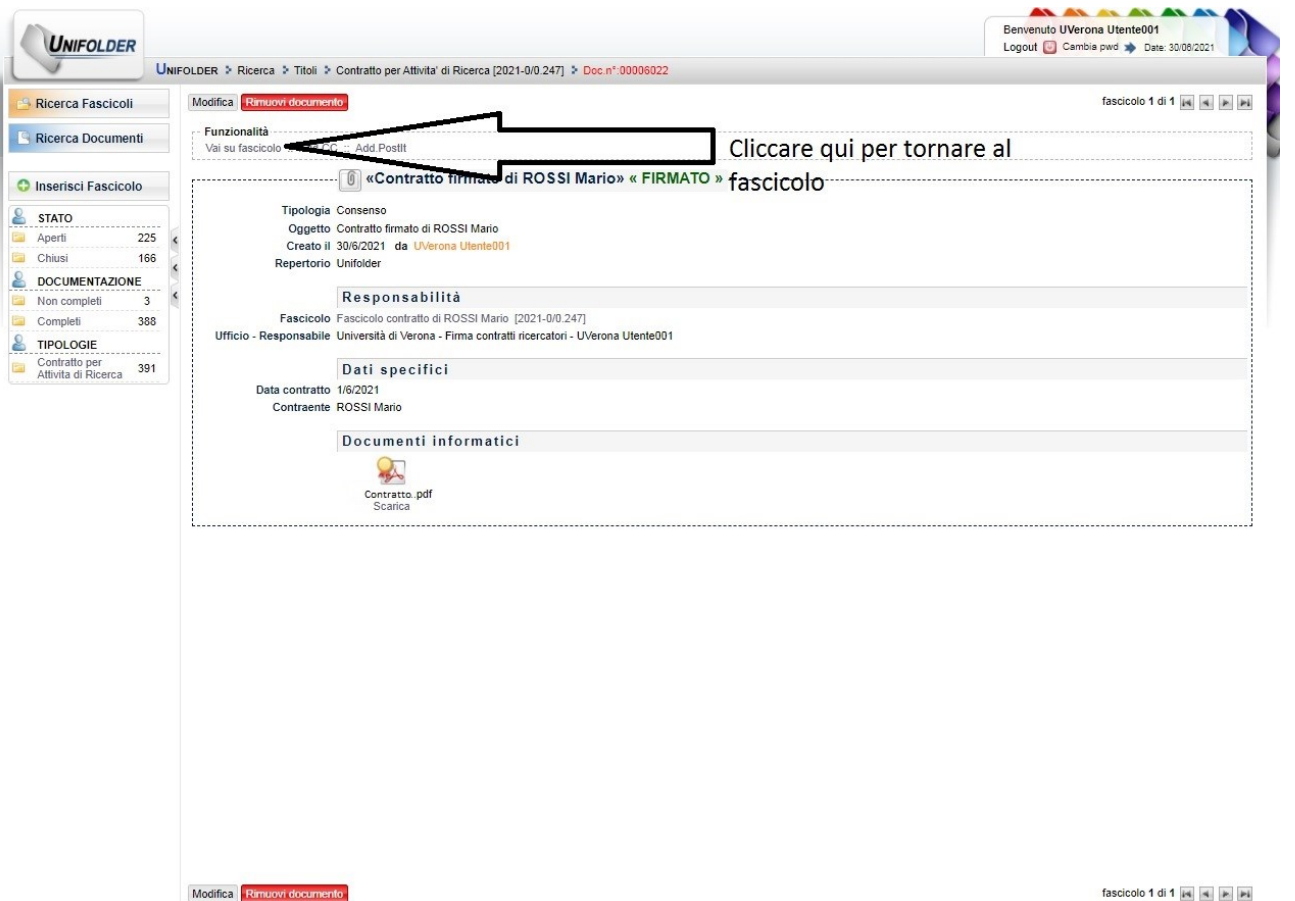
UNIFOLDER

Benvenuto UVerona Utente001
Logout Cambia pwd Date: 30/06/2021

UNIFOLDER > Ricerca > Titoli > Contratto per Attivita' di Ricerca [2021-0/0.247] > Doc.n°:00006022

Ricerca Fascicoli
Ricerca Documenti
Inserisci Fascicolo

| STATO | |
|---|---|
| Aperti | 225 |
| Chiusi | 166 |
| DOCUMENTAZIONE | |
| Non completi | 3 |
| Completi | 388 |
| TIPOLOGIE | |
| Contratto per Attivita di Ricerca | 391 |

Modifica Rimuovi documento

fascicolo 1 di 1

Funzionalità
Vai su fascicolo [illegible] CC :: Add.PostIt

Cliccare qui per tornare al fascicolo

«Contratto firmato di ROSSI Mario» « FIRMATO »

Tipologia Consenso
Oggetto Contratto firmato di ROSSI Mario
Creato il 30/6/2021 da UVerona Utente001
Repertorio Unifolder

Responsabilità
Fascicolo Fascicolo contratto di ROSSI Mario [2021-0/0.247]
Ufficio - Responsabile Università di Verona - Firma contratti ricercatori - UVerona Utente001

Dati specifici
Data contratto 1/6/2021
Contraente ROSSI Mario

Documenti informatici
Contratto..pdf
Scarica

Modifica Rimuovi documento

fascicolo 1 di 1